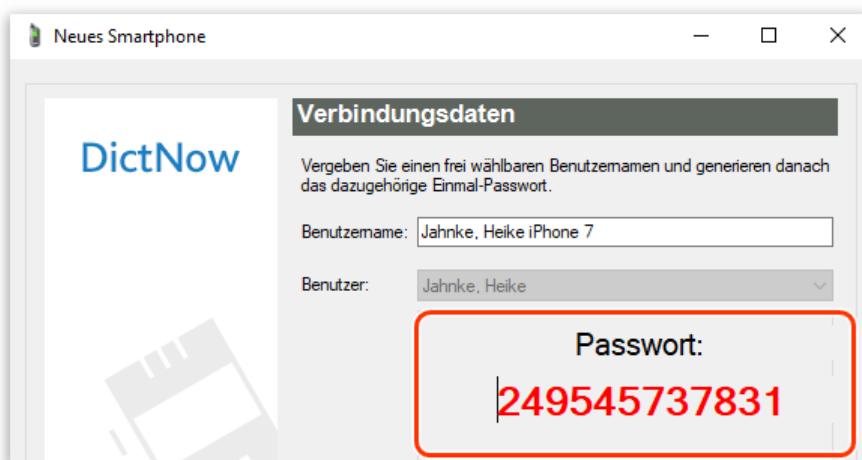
Neues Smartphone

DictNow

Verbindungsdaten

Vergeben Sie einen frei wählbaren Benutzernamen und generieren danach das dazugehörige Einmal-Passwort.

Benutzername: Jahnke, Heike iPhone 7

Benutzer: Jahnke, Heike

Passwort:

249545737831